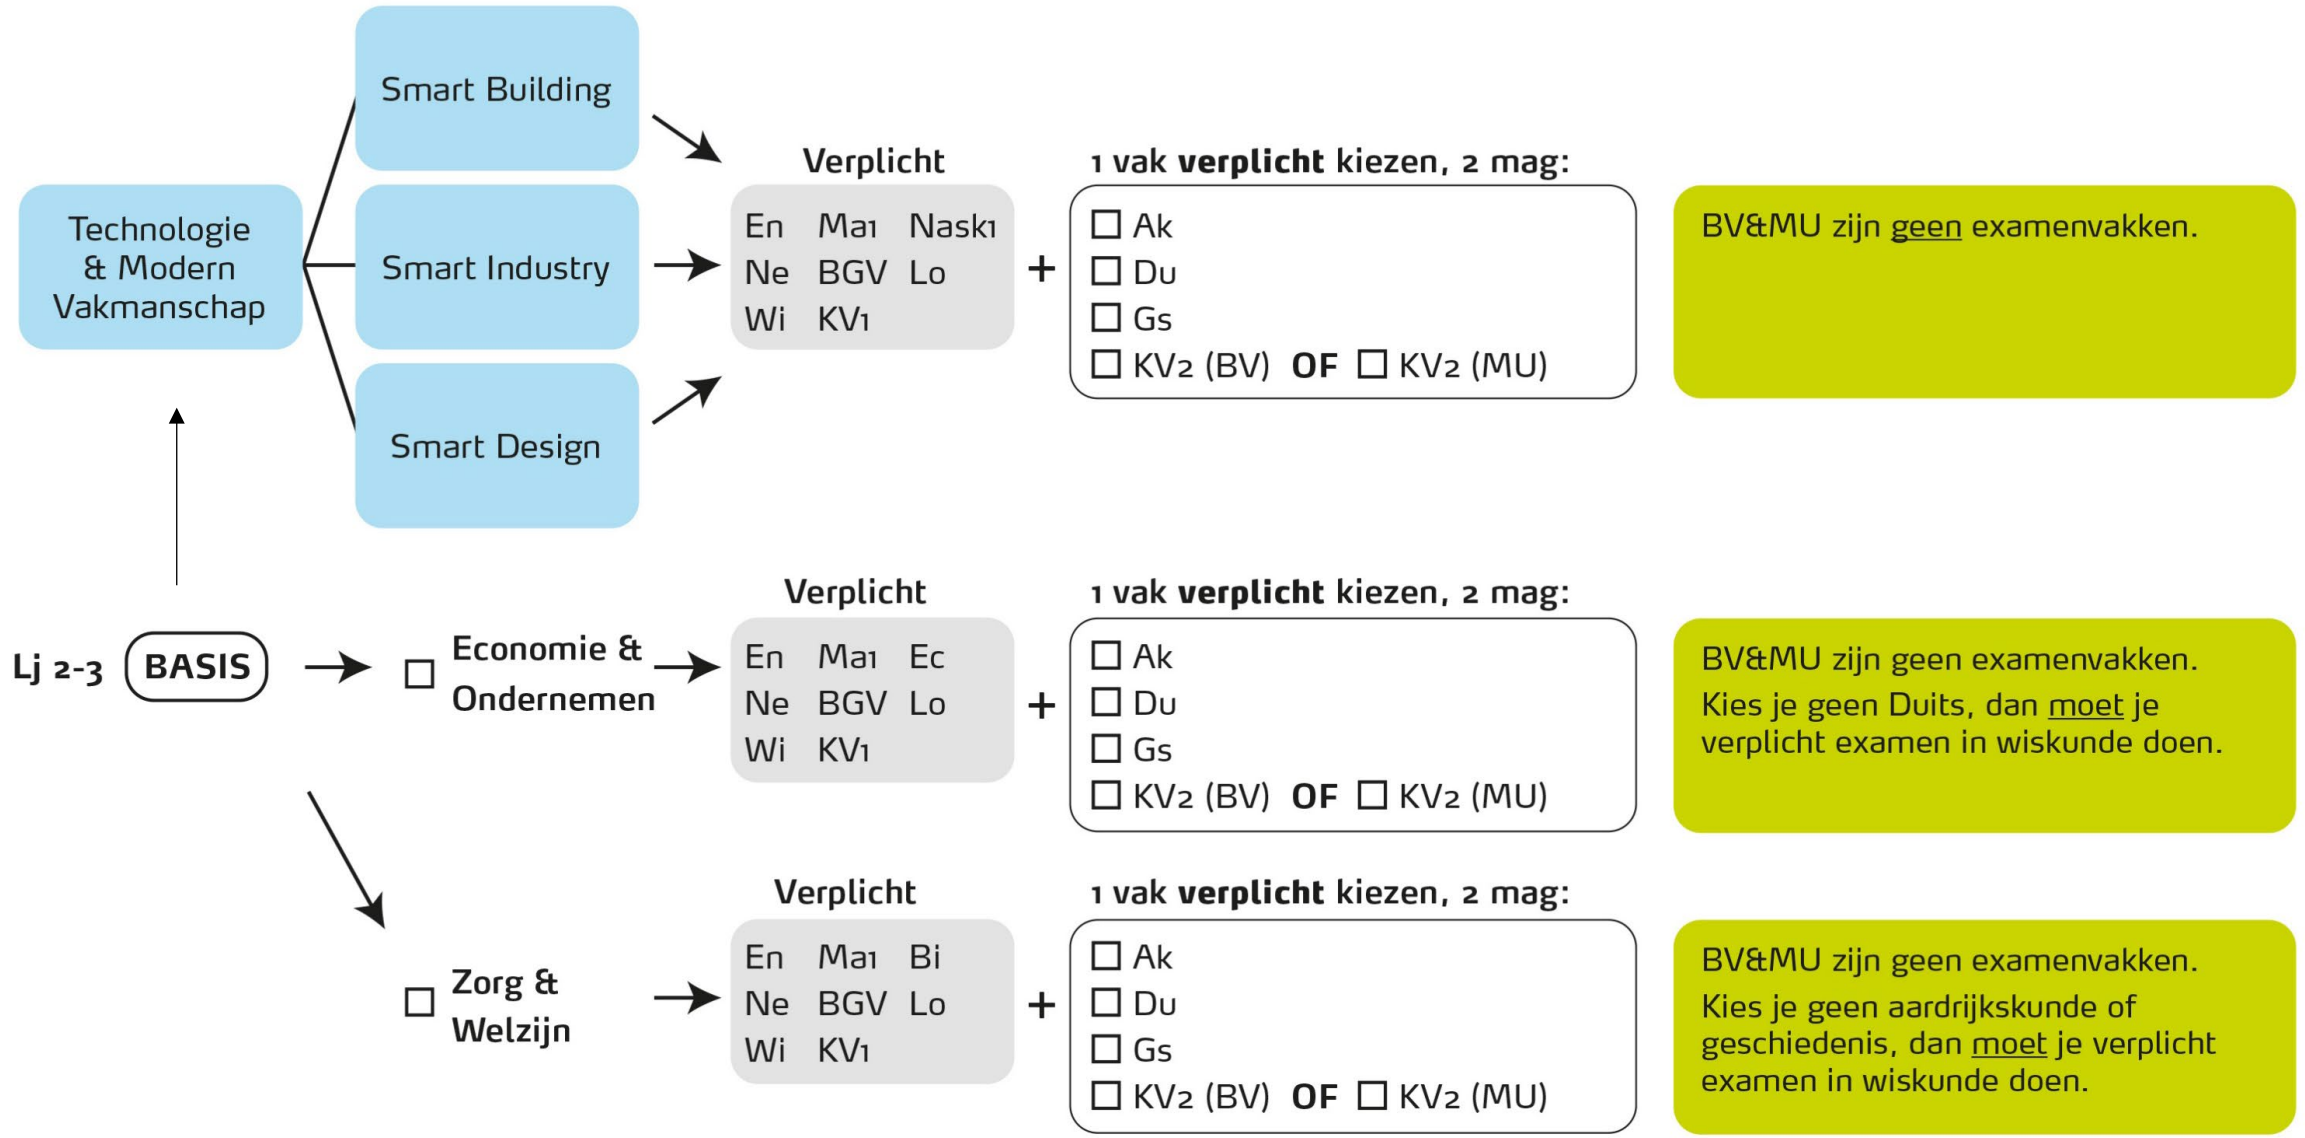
Technologie & Modern Vakmanschap

Smart Building

Smart Industry

Smart Design

Verplicht

| En | Ma1 | Nask1 |
|---|---|---|
| Ne | BGV | Lo |
| Wi | KV1 | |

+

1 vak **verplicht** kiezen, 2 mag:

☐ Ak
☐ Du
☐ Gs
☐ KV2 (BV) **OF** ☐ KV2 (MU)

BV&MU zijn geen examenvakken.

Lj 2-3 **BASIS**

☐ **Economie & Ondernemen**

Verplicht

| En | Ma1 | Ec |
|---|---|---|
| Ne | BGV | Lo |
| Wi | KV1 | |

+

1 vak **verplicht** kiezen, 2 mag:

☐ Ak
☐ Du
☐ Gs
☐ KV2 (BV) **OF** ☐ KV2 (MU)

BV&MU zijn geen examenvakken.
Kies je geen Duits, dan moet je verplicht examen in wiskunde doen.

☐ **Zorg & Welzijn**

Verplicht

| En | Ma1 | Bi |
|---|---|---|
| Ne | BGV | Lo |
| Wi | KV1 | |

+

1 vak **verplicht** kiezen, 2 mag:

☐ Ak
☐ Du
☐ Gs
☐ KV2 (BV) **OF** ☐ KV2 (MU)

BV&MU zijn geen examenvakken.
Kies je geen aardrijkskunde of geschiedenis, dan moet je verplicht examen in wiskunde doen.